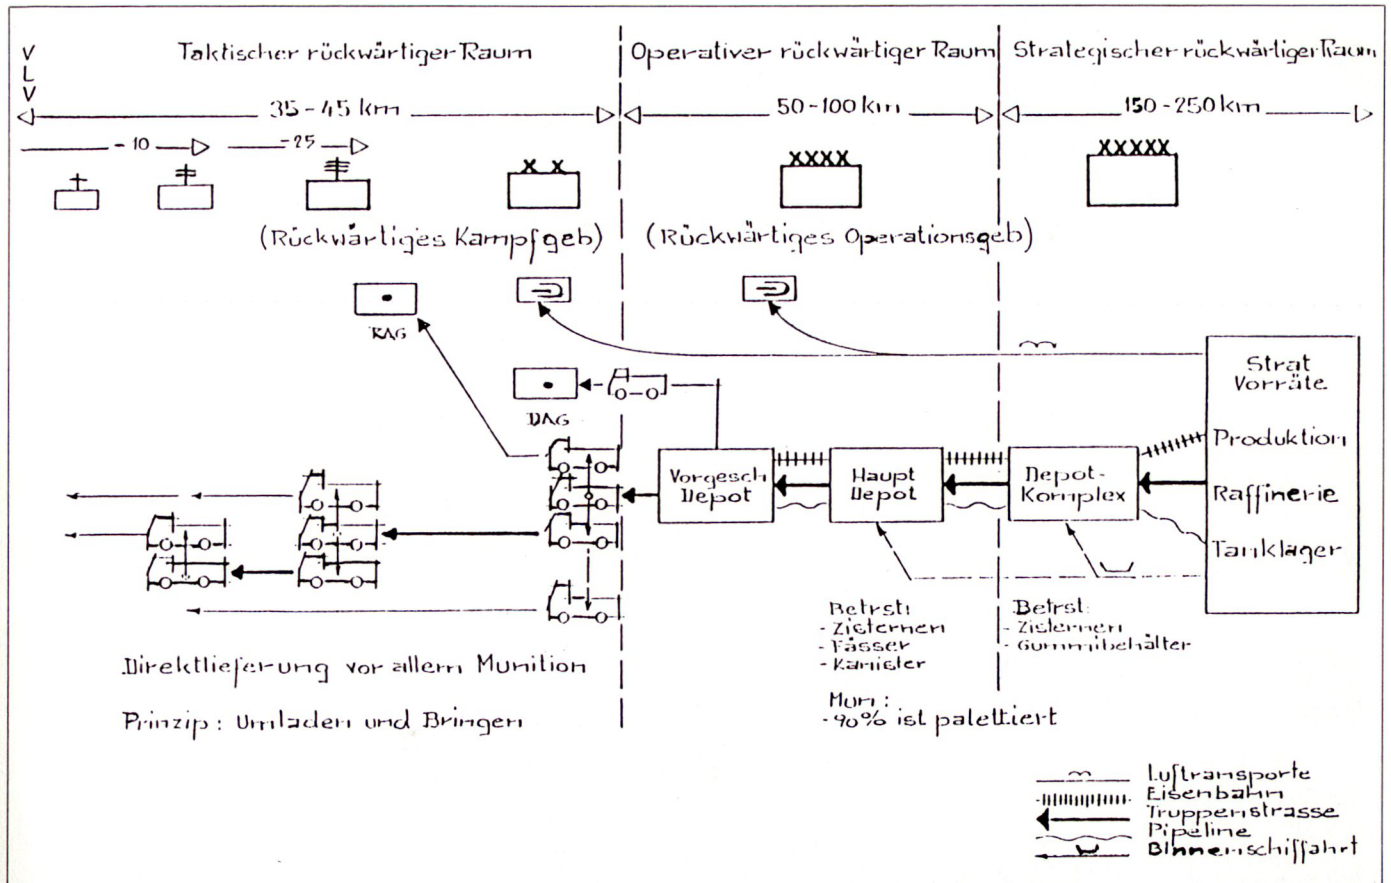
V
L
V

Taktischer rückwärtiger Raum

35 - 45 km

- 10

- 25

XX

(Rückwärtiges Kampfgeb)

Operativer rückwärtiger Raum

50 - 100 km

XXXX

(Rückwärtiges Operationsgeb)

Strategischer rückwärtiger Raum

150 - 250 km

XXXXX

KAG

DAG

Strat Vorräte

Produktion

Raffinerie

Tanklager

Vorgesch Depot

Haupt Depot

Depot-Komplex

Betrst:
- Zisternen
- Fässer
- Kanister

Betrst:
- Zisternen
- Gummibehälter

Mun:
- 90% ist palettiert

Direktlieferung vor allem Munition

Prinzip: Umladen und Bringen

Lufttransporte
Eisenbahn
Truppenstrasse
Pipeline
Binnenschiffahrt